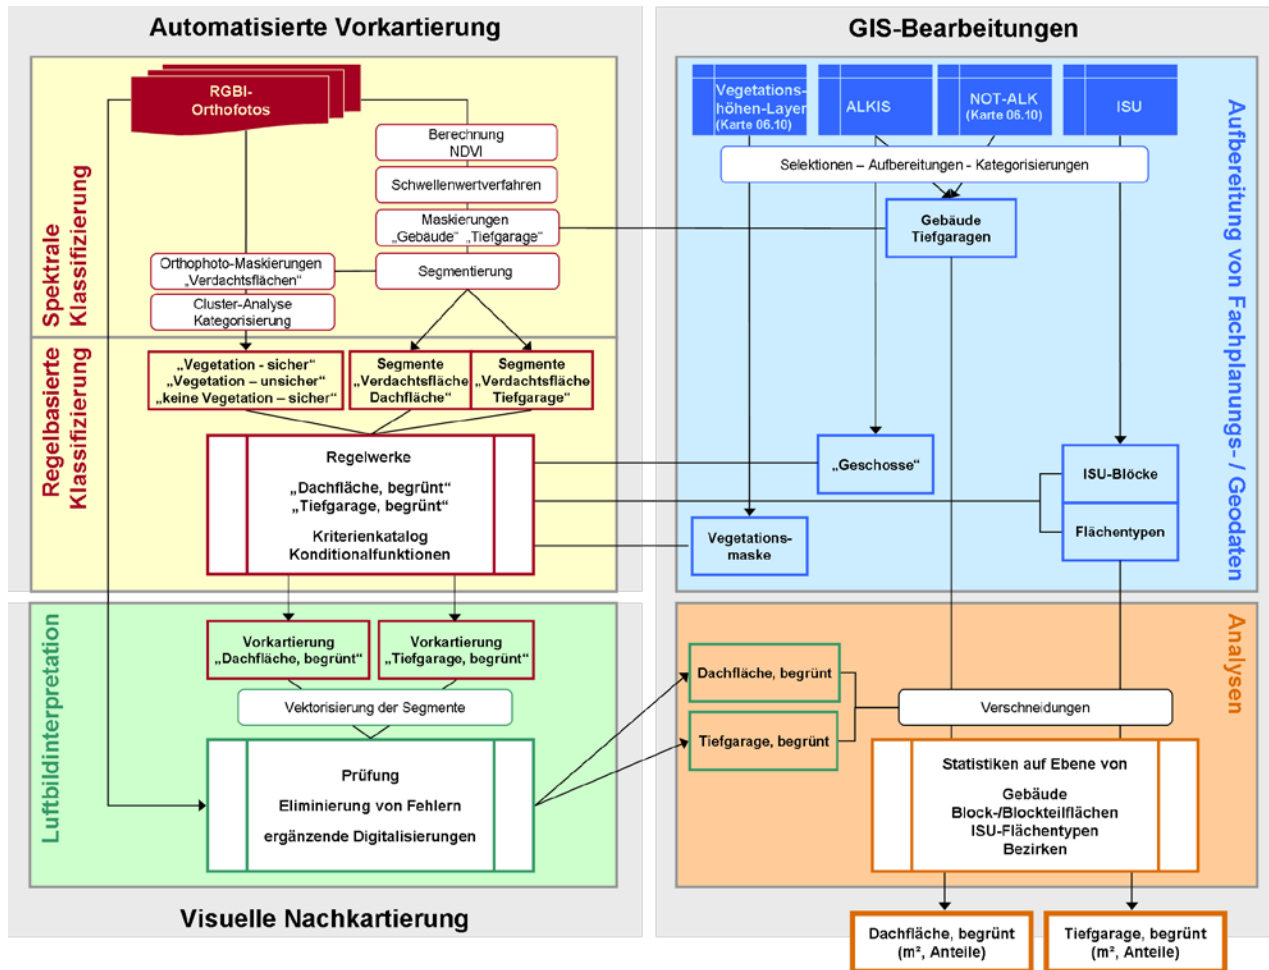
Automatisierte Vorkartierung

GIS-Bearbeitungen

RGBI-Orthofotos

Berechnung NDVI

Schwellenwertverfahren

Maskierungen „Gebäude" „Tiefgarage"

Orthophoto-Maskierungen „Verdachtsflächen"

Segmentierung

Cluster-Analyse Kategorisierung

Spektrale Klassifizierung

Vegetations-höhen-Layer (Karte 06.10)

ALKIS

NOT-ALK (Karte 06.10)

ISU

Selektionen – Aufbereitungen - Kategorisierungen

Gebäude Tiefgaragen

Aufbereitung von Fachplanungs- / Geodaten

Regelbasierte Klassifizierung

„Vegetation - sicher" „Vegetation – unsicher" „keine Vegetation – sicher"

Segmente „Verdachtsfläche Dachfläche"

Segmente „Verdachtsfläche Tiefgarage"

Regelwerke

„Dachfläche, begrünt" „Tiefgarage, begrünt"

Kriterienkatalog Konditionalfunktionen

„Geschosse"

ISU-Blöcke

Flächentypen

Vegetations-maske

Luftbildinterpretation

Vorkartierung „Dachfläche, begrünt"

Vorkartierung „Tiefgarage, begrünt"

Vektorisierung der Segmente

Prüfung

Eliminierung von Fehlern

ergänzende Digitalisierungen

Analysen

Dachfläche, begrünt

Tiefgarage, begrünt

Verschneidungen

Statistiken auf Ebene von

Gebäude
Block-/Blockteilflächen
ISU-Flächentypen
Bezirken

Visuelle Nachkartierung

Dachfläche, begrünt (m², Anteile)

Tiefgarage, begrünt (m², Anteile)